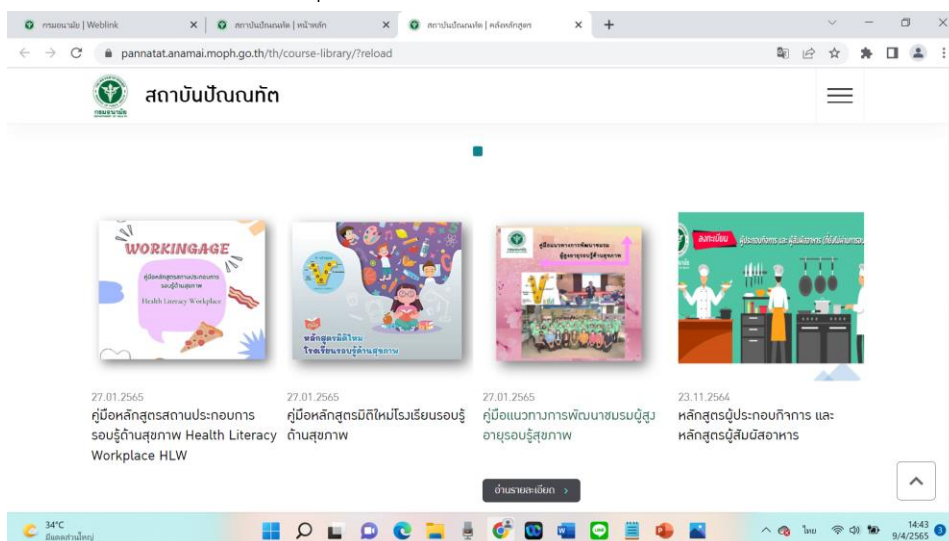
กรมอนามัย | Weblink
สถาบันปัณณทัต | หน้าหลัก
สถาบันปัณณทัต | คลังหลักสูตร

pannatat.anamai.moph.go.th/th/course-library/?reload

สถาบันปัณณทัต

WORKINGAGE
คู่มือหลักสูตรสถานประกอบการ รอบรู้ด้านสุขภาพ
Health Literacy Workplace

หลักสูตรมิติใหม่ โรงเรียนรอบรู้ด้านสุขภาพ

คู่มือแนวทางการพัฒนาชมรม ผู้สูงอายุรอบรู้ด้านสุขภาพ

ลงทะเบียน ผู้ประกอบกิจการ และ ผู้สัมผัสอาหาร

27.01.2565
คู่มือหลักสูตรสถานประกอบการรอบรู้ด้านสุขภาพ Health Literacy Workplace HLW

27.01.2565
คู่มือหลักสูตรมิติใหม่โรงเรียนรอบรู้ด้านสุขภาพ

27.01.2565
คู่มือแนวทางการพัฒนาชมรมผู้สูงอายุรอบรู้สุขภาพ

23.11.2564
หลักสูตรผู้ประกอบกิจการ และ หลักสูตรผู้สัมผัสอาหาร

อ่านรายละเอียด >

34°C
มีแดดส่วนใหญ่
ไทย
14:43
9/4/2565